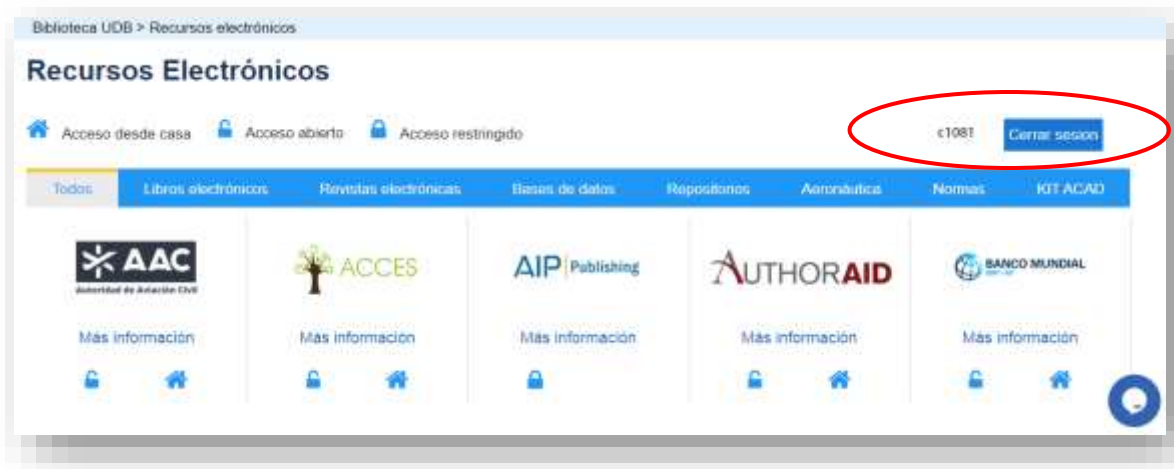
Biblioteca UDB > Recursos electrónicos

Recursos Electrónicos

Acceso desde casa Acceso abierto Acceso restringido

c1081 Cerrar sesion

Todos Libros electrónicos Revistas electrónicas Bases de datos Repositorios Aeronáutica Normas KIT ACAD

AAC
Autoridad de Aviación Civil
Más información

ACCES
Más informacion

AIP Publishing
Más información

AUTHORAID
Más información

BANCO MUNDIAL
Más información